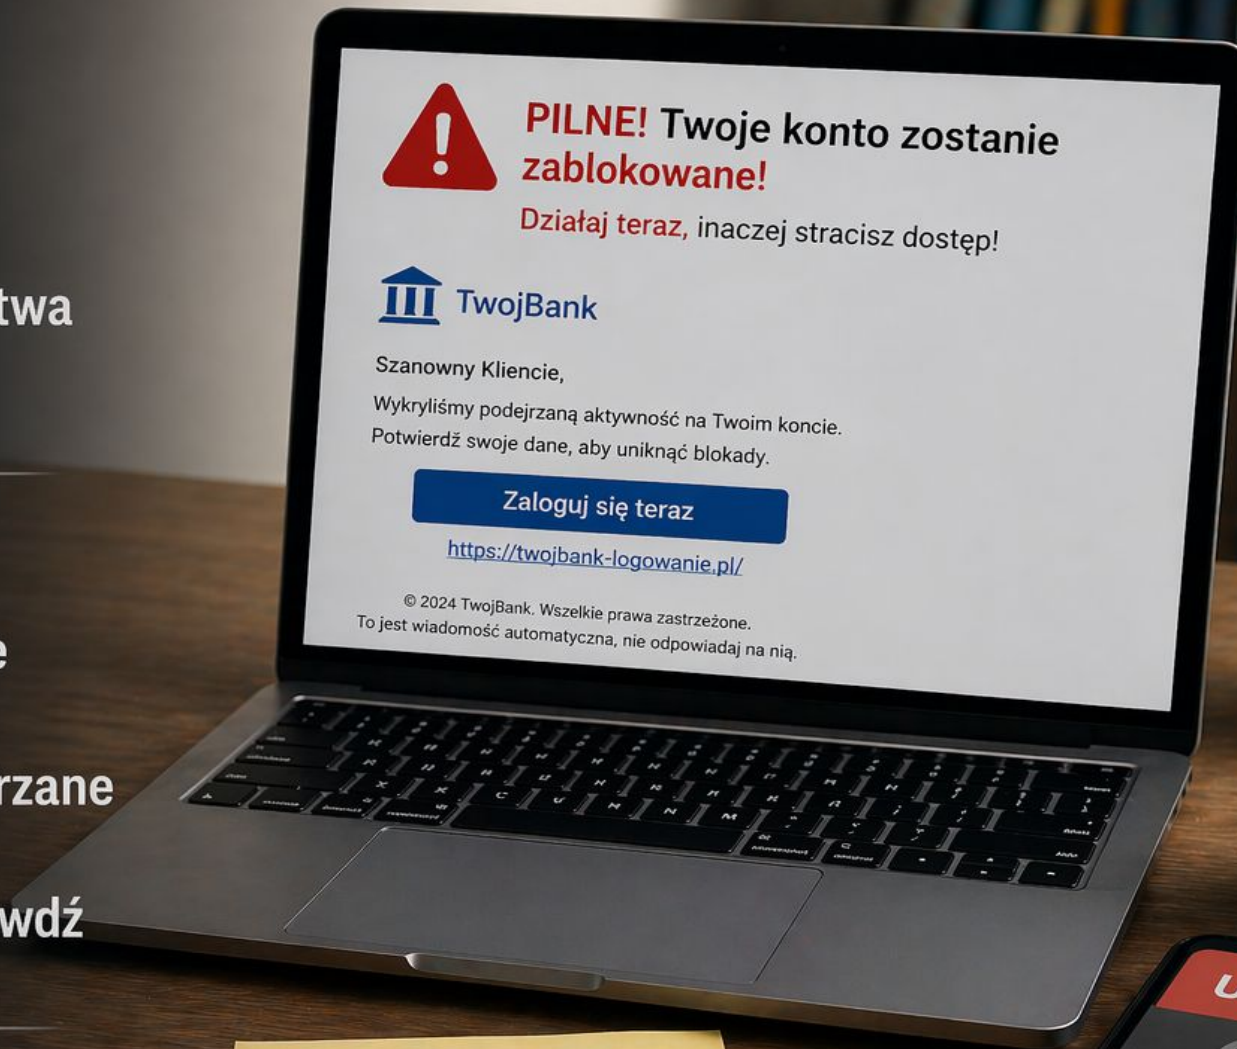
twa

e

rzane

wdź

PILNE! Twoje konto zostanie zablokowane!

Działaj teraz, inaczej stracisz dostęp!

TwojBank

Szanowny Kliencie,

Wykryliśmy podejrzaną aktywność na Twoim koncie. Potwierdź swoje dane, aby uniknąć blokady.

Zaloguj się teraz

https://twojbank-logowanie.pl/

© 2024 TwojBank. Wszelkie prawa zastrzeżone.
To jest wiadomość automatyczna, nie odpowiadaj na nią.